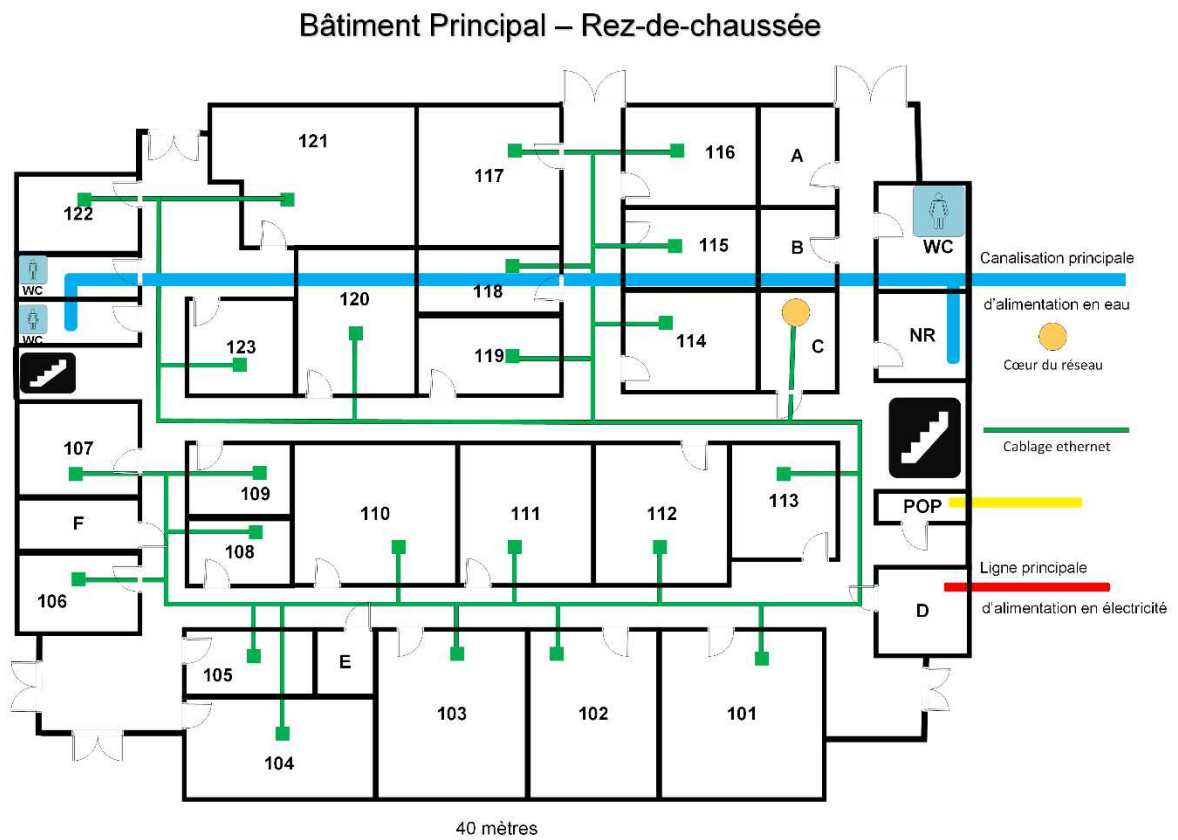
Bâtiment Principal – Rez-de-chaussée

121
117
116
A
122
115
B
WC
WC
Canalisation principale d'alimentation en eau
118
120
WC
123
119
114
C
NR
Cœur du réseau
107
109
110
111
112
113
Cablage ethernet
POP
F
108
106
Ligne principale d'alimentation en électricité
D
105
E
103
102
101
104
40 mètres